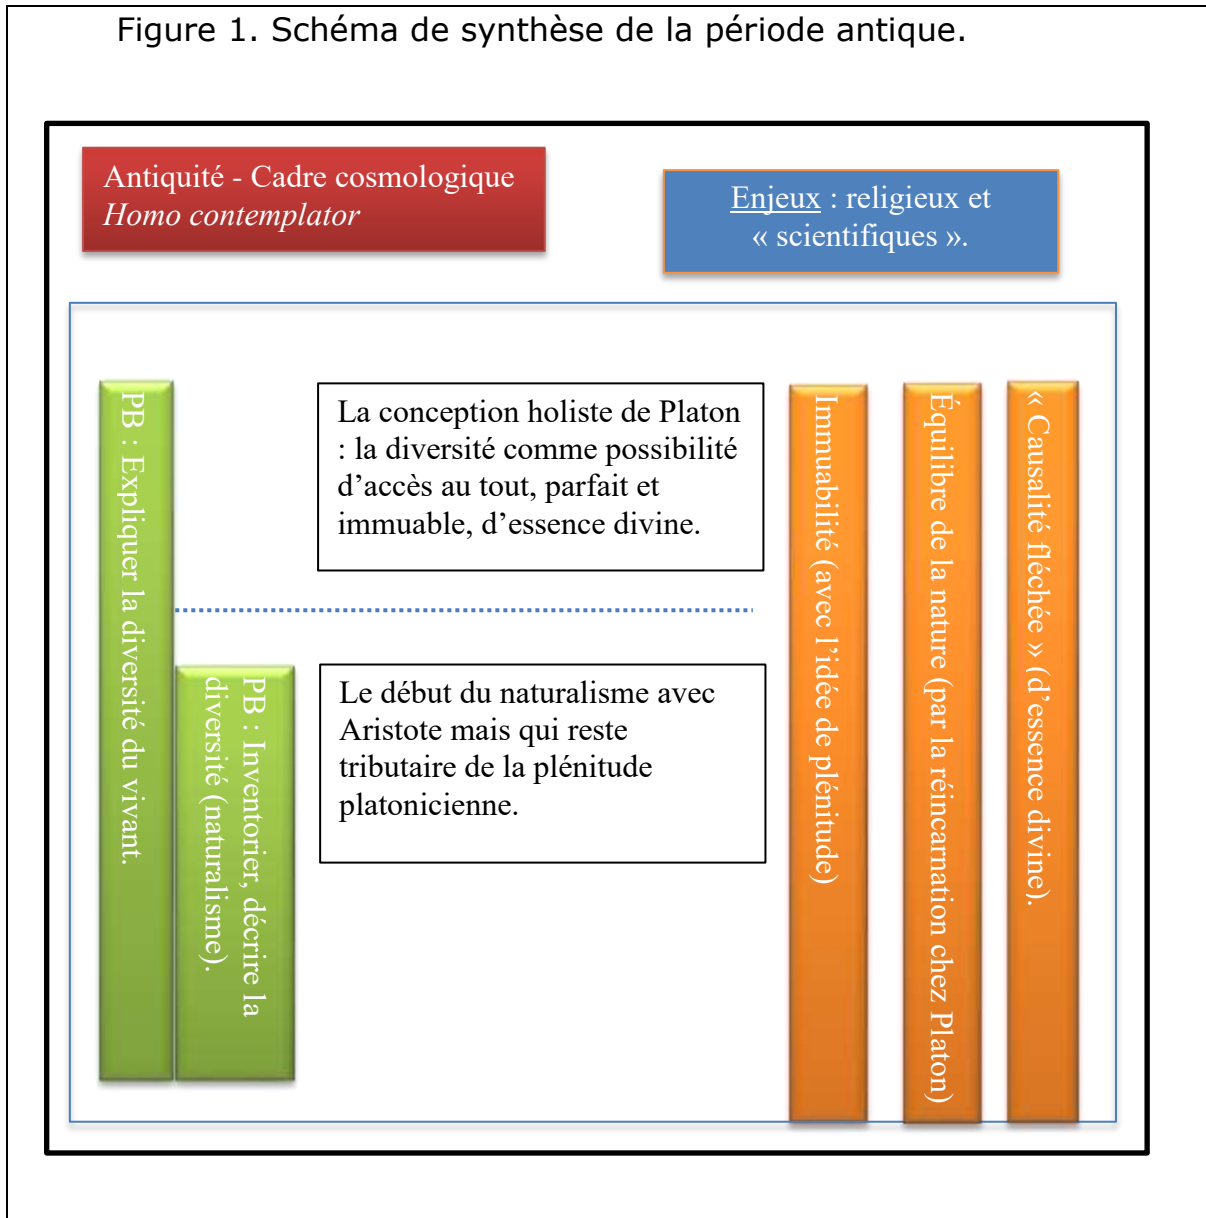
Figure 1. Schéma de synthèse de la période antique.

Antiquité - Cadre cosmologique
*Homo contemplator*

Enjeux : religieux et « scientifiques ».

PB : Expliquer la diversité du vivant.

PB : Inventorier, décrire la diversité (naturalisme).

La conception holiste de Platon : la diversité comme possibilité d'accès au tout, parfait et immuable, d'essence divine.

Le début du naturalisme avec Aristote mais qui reste tributaire de la plénitude platonicienne.

Immuabilité (avec l'idée de plénitude)

Équilibre de la nature (par la réincarnation chez Platon)

« Causalité fléchée » (d'essence divine).